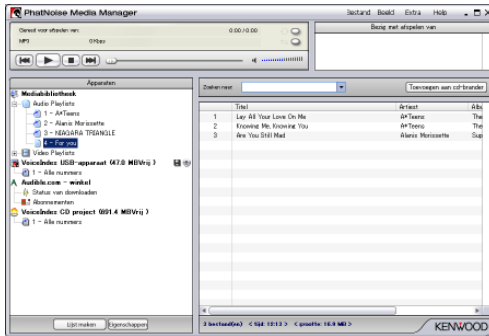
PhatNoise Media Manager

Bestand Beeld Extra Help

Gereed voor afspelen van:

MP3 0 Kbps

0:00 / 0:00

Bezig met afspelen van

Apparaten

Mediabibliotheek

Audio Playlists

1 - A*Teens

2 - Alanis Morissette

3 - NIAGARA TRIANGLE

4 - For you

Video Playlists

VoiceIndex: USB-apparaat (47.0 MBVrij)

1 - Alle nummers

Audible.com - winkel

Status van downloaden

Abonnementen

VoiceIndex: CD project (801.4 MBVrij)

1 - Alle nummers

Lijst maken Eigenschappen

Zoeken naar:

Toevoegen aan cd-brander

| | Titel | Artiest | Albu |
|---|---|---|---|
| 1 | Lay All Your Love On Me | A*Teens | The |
| 2 | Knowing Me, Knowing You | A*Teens | The |
| 3 | Are You Still Mad | Alanis Morissette | Sup |

3 bestand(en) < tijd: 12:13 > < grootte: 16.9 MB >

KENWOOD